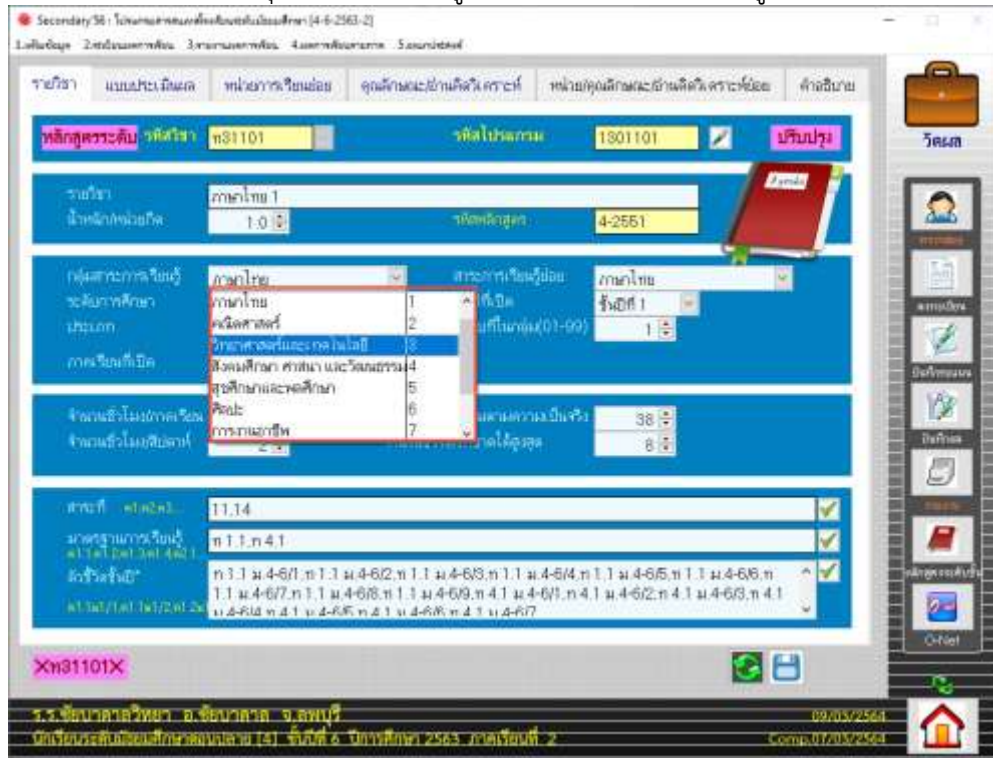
Secondary56 : โปรแกรมสารสนเทศโรงเรียนมัธยมศึกษา [4-6-2563-2]

1.เตรียมข้อมูล 2.ลงทะเบียนเรียน 3.งานทะเบียน 4.ผลการเรียน 5.แบบพิมพ์

รายวิชา | แบบประเมินผล | หน่วยการเรียนย่อย | คุณลักษณะ/อ่านคิดวิเคราะห์ | หน่วย/คุณลักษณะ/อ่านคิดวิเคราะห์ย่อย | คำอธิบาย

หลักสูตรระดับ รหัสวิชา ท31101

รหัสโปรแกรม 1301101

ปรับปรุง

วัดผล

รายวิชา ภาษาไทย 1

น้ำหนัก/หน่วยกิต 1.0

รหัสหลักสูตร 4-2551

กลุ่มสาระการเรียนรู้ ภาษาไทย

สาระการเรียนรู้ย่อย ภาษาไทย

ระดับการศึกษา

ที่เปิด ชั้นปีที่ 1

ประเภท

ที่ในกลุ่ม(01-99) 1

ภาคเรียนที่เปิด

| | |
|---|---|
| ภาษาไทย | 1 |
| คณิตศาสตร์ | 2 |
| วิทยาศาสตร์และเทคโนโลยี | 3 |
| สังคมศึกษา ศาสนา และวัฒนธรรม | 4 |
| สุขศึกษาและพลศึกษา | 5 |
| ศิลปะ | 6 |
| การงานอาชีพ | 7 |

จำนวนชั่วโมง/ภาคเรียน

จำนวนชั่วโมง/สัปดาห์ 2

ตามความเป็นจริง 38

ได้สูงสุด 8

สาระที่ 11,14

มาตรฐานการเรียนรู้ ท 1.1,ท 4.1

ตัวชี้วัดชั้นปี* ท 1.1 ม.4-6/1,ท 1.1 ม.4-6/2,ท 1.1 ม.4-6/3,ท 1.1 ม.4-6/4,ท 1.1 ม.4-6/5,ท 1.1 ม.4-6/6,ท 1.1 ม.4-6/7,ท 1.1 ม.4-6/8,ท 1.1 ม.4-6/9,ท 4.1 ม.4-6/1,ท 4.1 ม.4-6/2,ท 4.1 ม.4-6/3,ท 4.1 ม.4-6/4,ท 4.1 ม.4-6/5,ท 4.1 ม.4-6/6,ท 4.1 ม.4-6/7

Xท31101X

ร.ร.ชัยบาดาลวิทยา อ.ชัยบาดาล จ.ลพบุรี

09/03/2564

นักเรียนระดับมัธยมศึกษาตอนปลาย [4] ชั้นปีที่ 6 ปีการศึกษา 2563 ภาคเรียนที่ 2

Comp.07/03/2564

O-Net